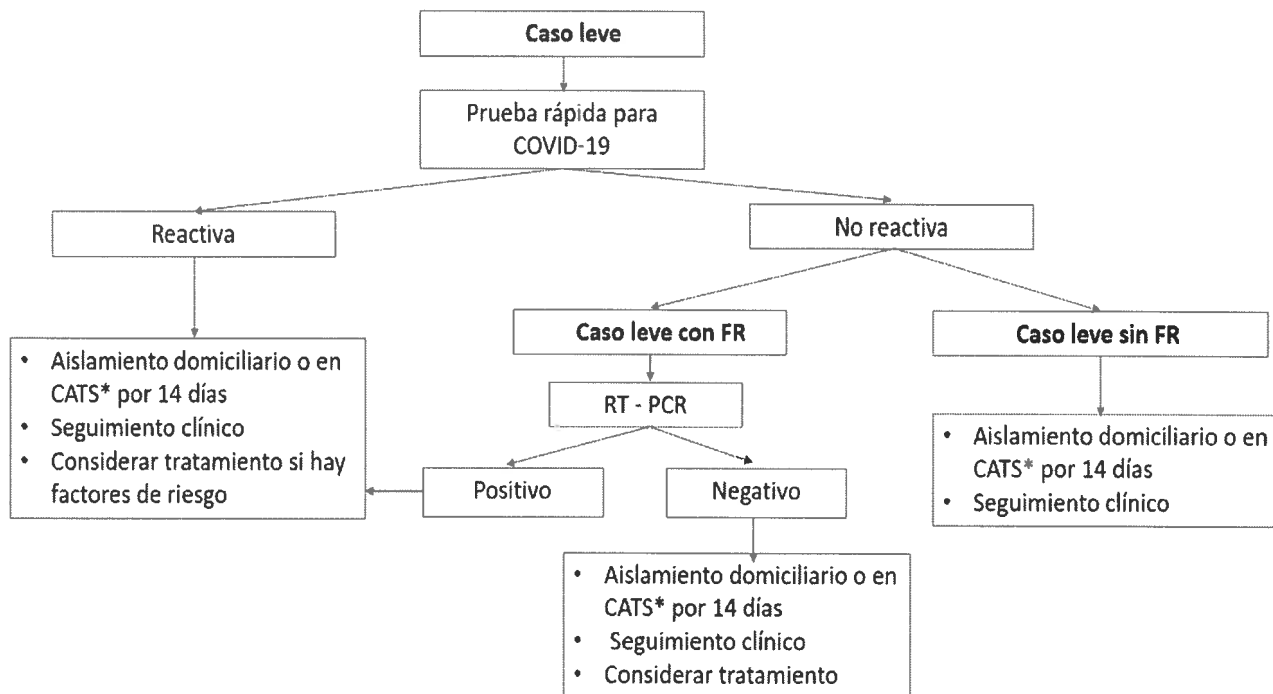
**Caso leve**

Prueba rápida para COVID-19

Reactiva

No reactiva

- Aislamiento domiciliario o en CATS* por 14 días
- Seguimiento clínico
- Considerar tratamiento si hay factores de riesgo

**Caso leve con FR**

RT - PCR

Positivo

Negativo

- Aislamiento domiciliario o en CATS* por 14 días
- Seguimiento clínico
- Considerar tratamiento

**Caso leve sin FR**

- Aislamiento domiciliario o en CATS* por 14 días
- Seguimiento clínico